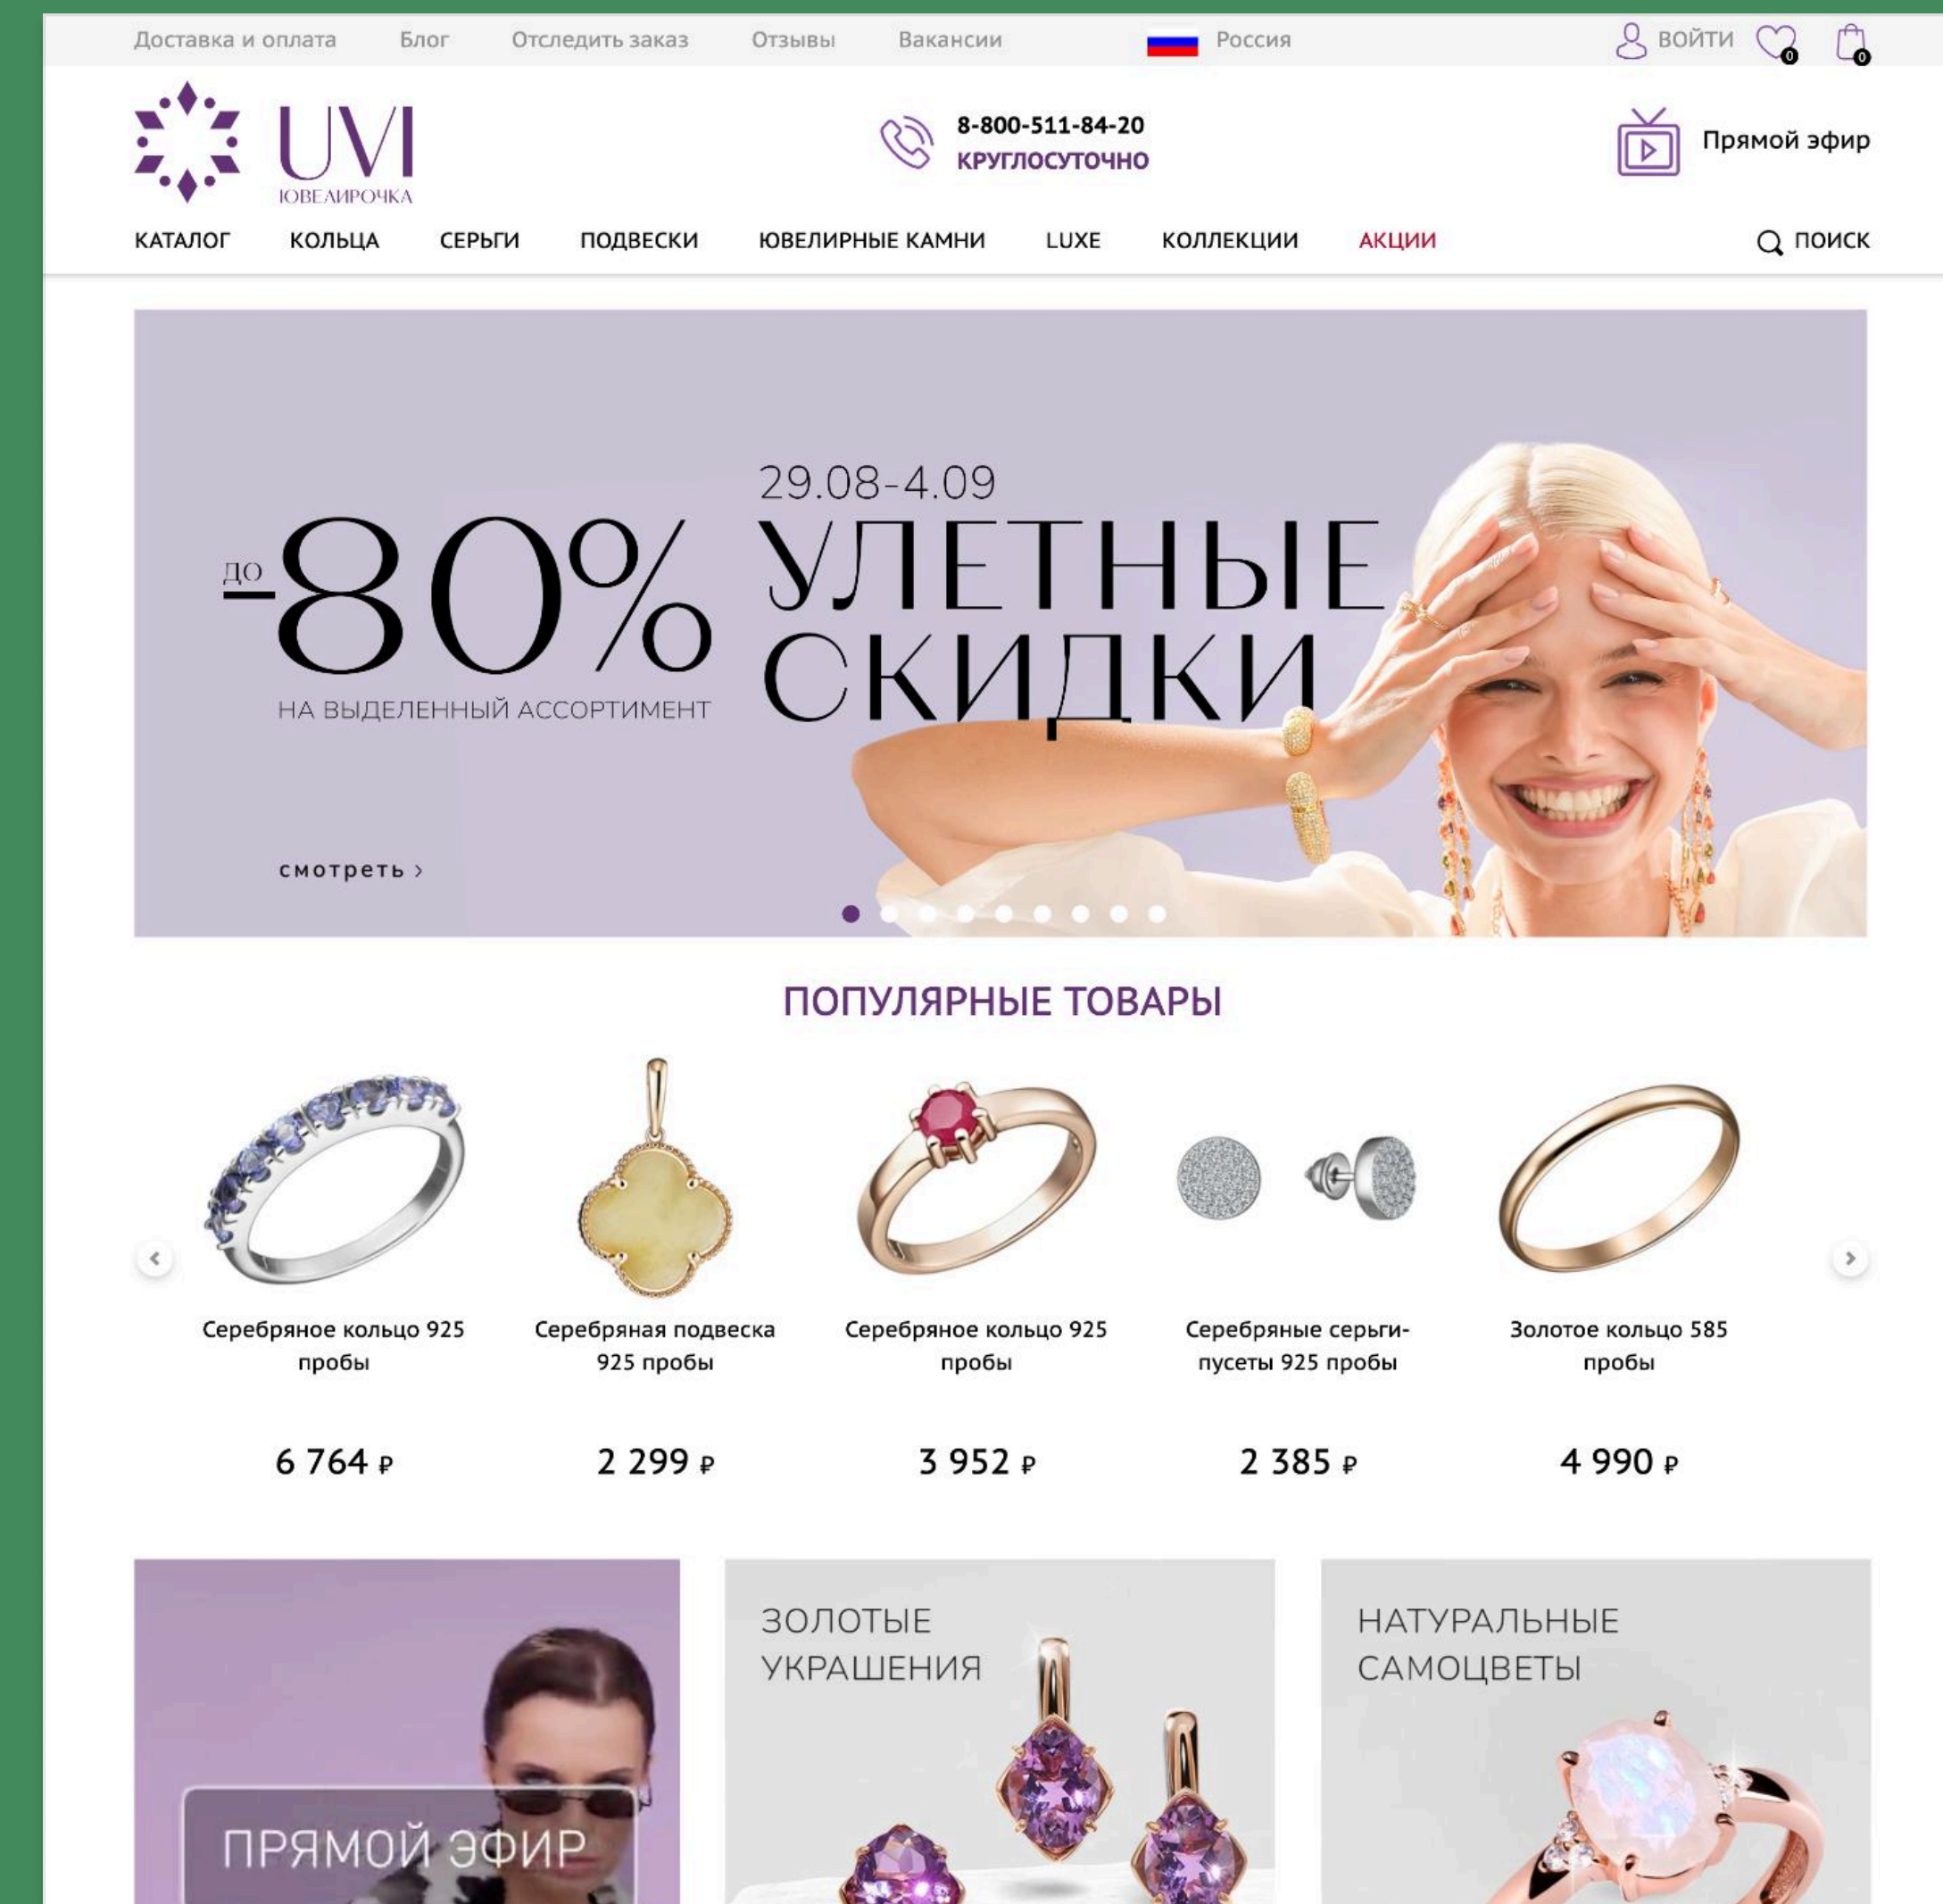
Доставка и оплата Блог Отследить заказ Отзывы Вакансии Россия ВОЙТИ 0 0

UVI ЮВЕЛИРОЧКА

8-800-511-84-20
КРУГЛОСУТОЧНО

Прямой эфир

КАТАЛОГ КОЛЬЦА СЕРЬГИ ПОДВЕСКИ ЮВЕЛИРНЫЕ КАМНИ LUXE КОЛЛЕКЦИИ АКЦИИ ПОИСК

29.08-4.09
ДО -80% УЛЕТНЫЕ СКИДКИ
НА ВЫДЕЛЕННЫЙ АССОРТИМЕНТ

смотреть ›

ПОПУЛЯРНЫЕ ТОВАРЫ

Серебряное кольцо 925 пробы
6 764 ₽

Серебряная подвеска 925 пробы
2 299 ₽

Серебряное кольцо 925 пробы
3 952 ₽

Серебряные серьги-пусеты 925 пробы
2 385 ₽

Золотое кольцо 585 пробы
4 990 ₽

ПРЯМОЙ ЭФИР

ЗОЛОТЫЕ УКРАШЕНИЯ

НАТУРАЛЬНЫЕ САМОЦВЕТЫ